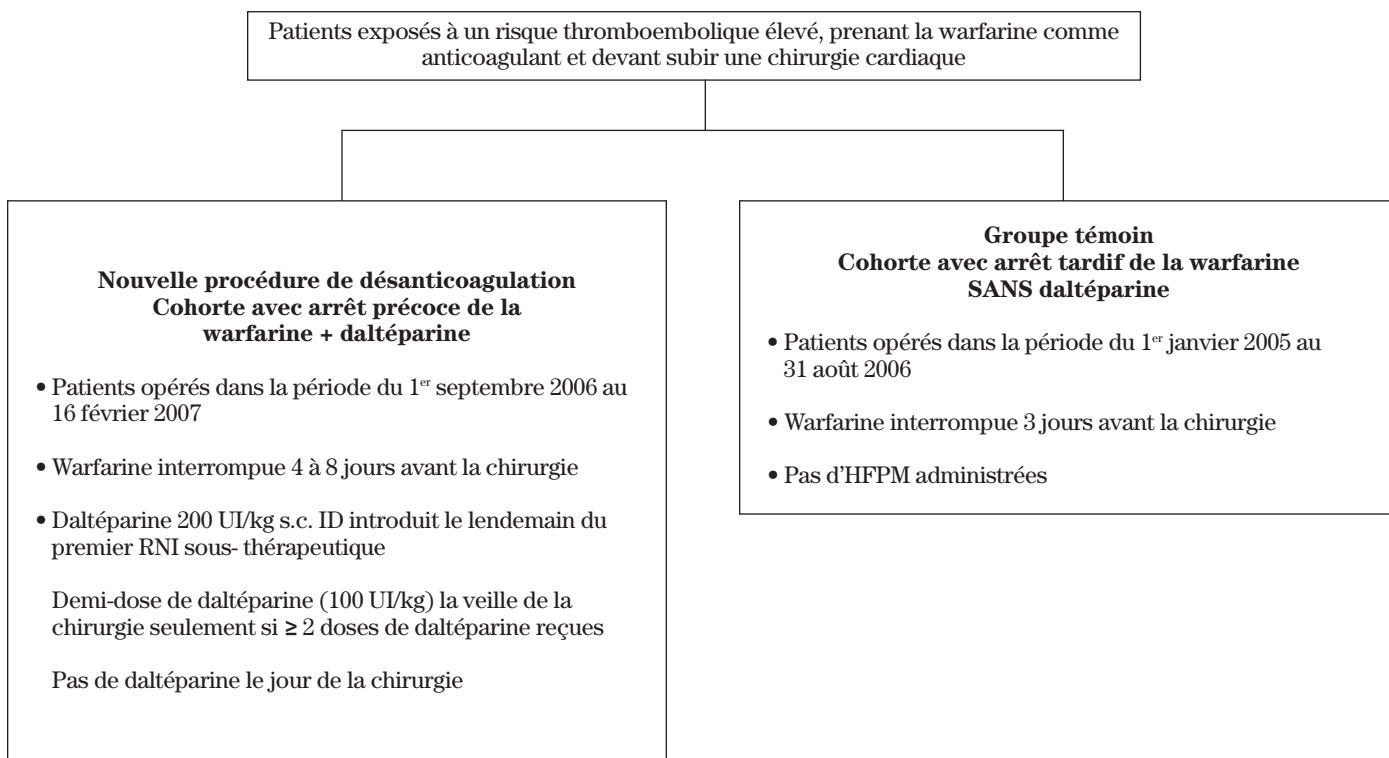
Patients exposés à un risque thromboembolique élevé, prenant la warfarine comme anticoagulant et devant subir une chirurgie cardiaque

**Nouvelle procédure de désanticoagulation
Cohorte avec arrêt précoce de la warfarine + daltéparine**

• Patients opérés dans la période du 1$^{er}$ septembre 2006 au 16 février 2007

• Warfarine interrompue 4 à 8 jours avant la chirurgie

• Daltéparine 200 UI/kg s.c. ID introduit le lendemain du premier RNI sous- thérapeutique

Demi-dose de daltéparine (100 UI/kg) la veille de la chirurgie seulement si $\geq$ 2 doses de daltéparine reçues

Pas de daltéparine le jour de la chirurgie

**Groupe témoin
Cohorte avec arrêt tardif de la warfarine
SANS daltéparine**

• Patients opérés dans la période du 1$^{er}$ janvier 2005 au 31 août 2006

• Warfarine interrompue 3 jours avant la chirurgie

• Pas d'HFPM administrées